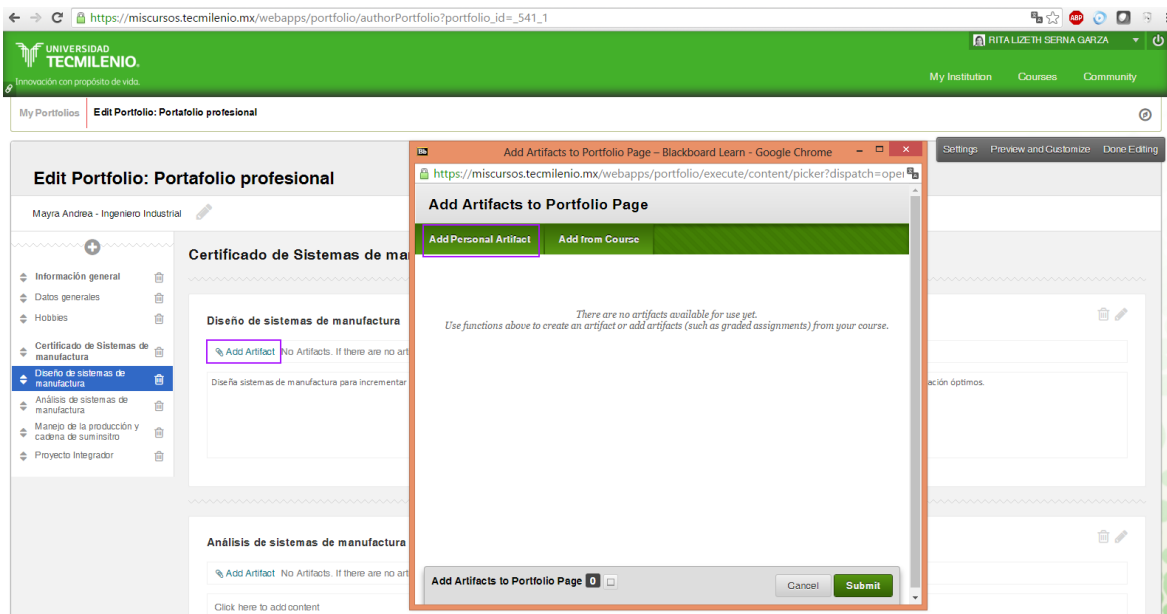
https://miscursos.tecmilenio.mx/webapps/portfolio/authorPortfolio?portfolio_id=_541_1

UNIVERSIDAD TECMILENIO.
Innovación con propósito de vida.

RITA LIZETH SERNA GARZA

My Institution Courses Community

My Portfolios | Edit Portfolio: Portafolio profesional

Settings Preview and Customize Done Editing

Edit Portfolio: Portafolio profesional

Mayra Andrea - Ingeniero Industrial

Información general
Datos generales
Hobbies
Certificado de Sistemas de manufactura
Diseño de sistemas de manufactura
Análisis de sistemas de manufactura
Manejo de la producción y cadena de suminsitro
Proyecto Integrador

Certificado de Sistemas de ma

Diseño de sistemas de manufactura

Add Artifact No Artifacts. If there are no art

Diseña sistemas de manufactura para incrementar

ación óptimos.

Análisis de sistemas de manufactura

Add Artifact No Artifacts. If there are no art

Click here to add content

Add Artifacts to Portfolio Page – Blackboard Learn - Google Chrome

https://miscursos.tecmilenio.mx/webapps/portfolio/execute/content/picker?dispatch=ope

Add Artifacts to Portfolio Page

Add Personal Artifact Add from Course

There are no artifacts available for use yet.
Use functions above to create an artifact or add artifacts (such as graded assignments) from your course.

Add Artifacts to Portfolio Page 0

Cancel Submit